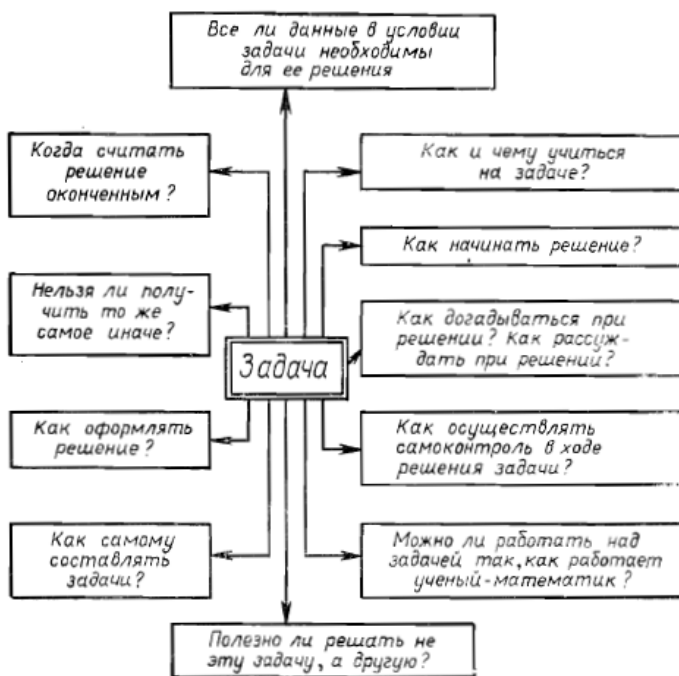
Все ли данные в условии задачи необходимы для ее решения

Когда считать решение оконченным?

Нельзя ли получить то же самое иначе?

Как оформлять решение?

Как самому составлять задачи?

Задача

Как и чему учиться на задаче?

Как начинать решение?

Как догадываться при решении? Как рассуждать при решении?

Как осуществлять самоконтроль в ходе решения задачи?

Можно ли работать над задачей так, как работает ученый-математик?

Полезно ли решать не эту задачу, а другую?